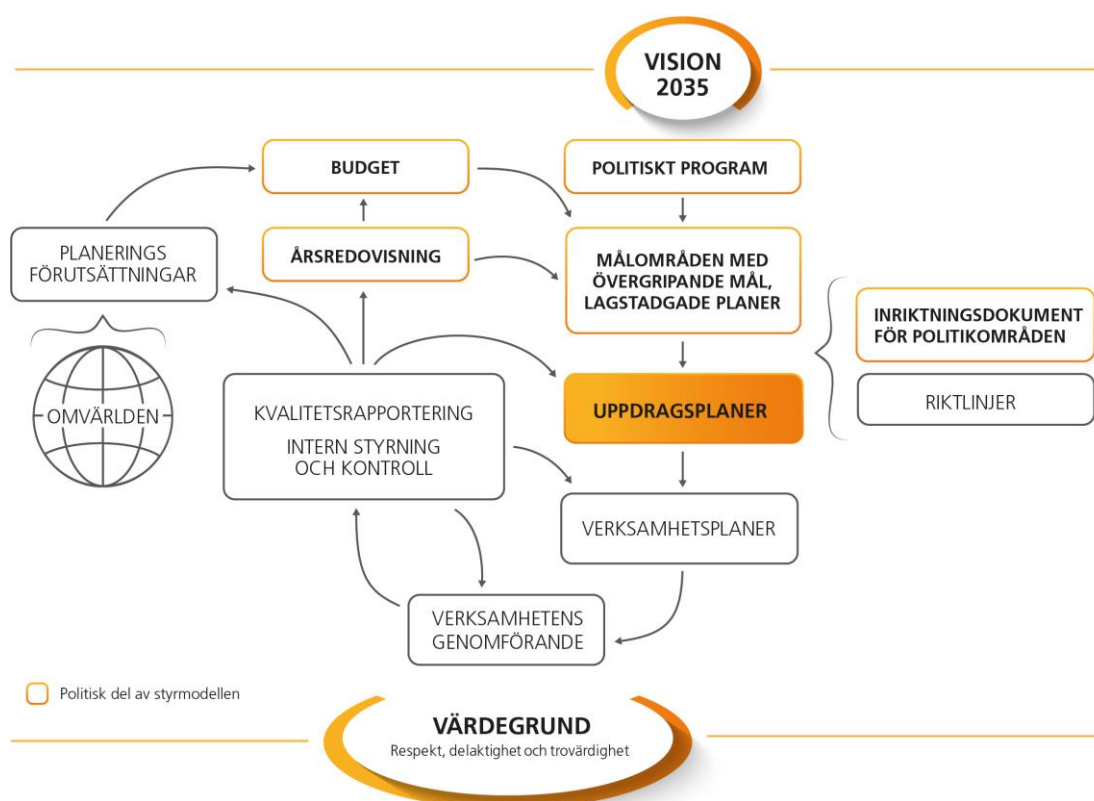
VISION 2035

BUDGET

POLITISKT PROGRAM

PLANERINGS FÖRUTSÄTTNINGAR

ÅRSREDOVISNING

MÅLOMRÅDEN MED ÖVERGRIPANDE MÅL, LAGSTADGADE PLANER

INRIKTNINGSDOKUMENT FÖR POLITIKOMRÅDEN

RIKTLINJER

OMVÄRLDEN

KVALITETSRAPPORTERING

INTERN STYRNING OCH KONTROLL

UPPDRAGSPLANER

VERKSAMHETSPLANER

VERKSAMHETENS GENOMFÖRANDE

Politisk del av styrmodellen

VÄRDEGRUND
Respekt, delaktighet och trovärdighet